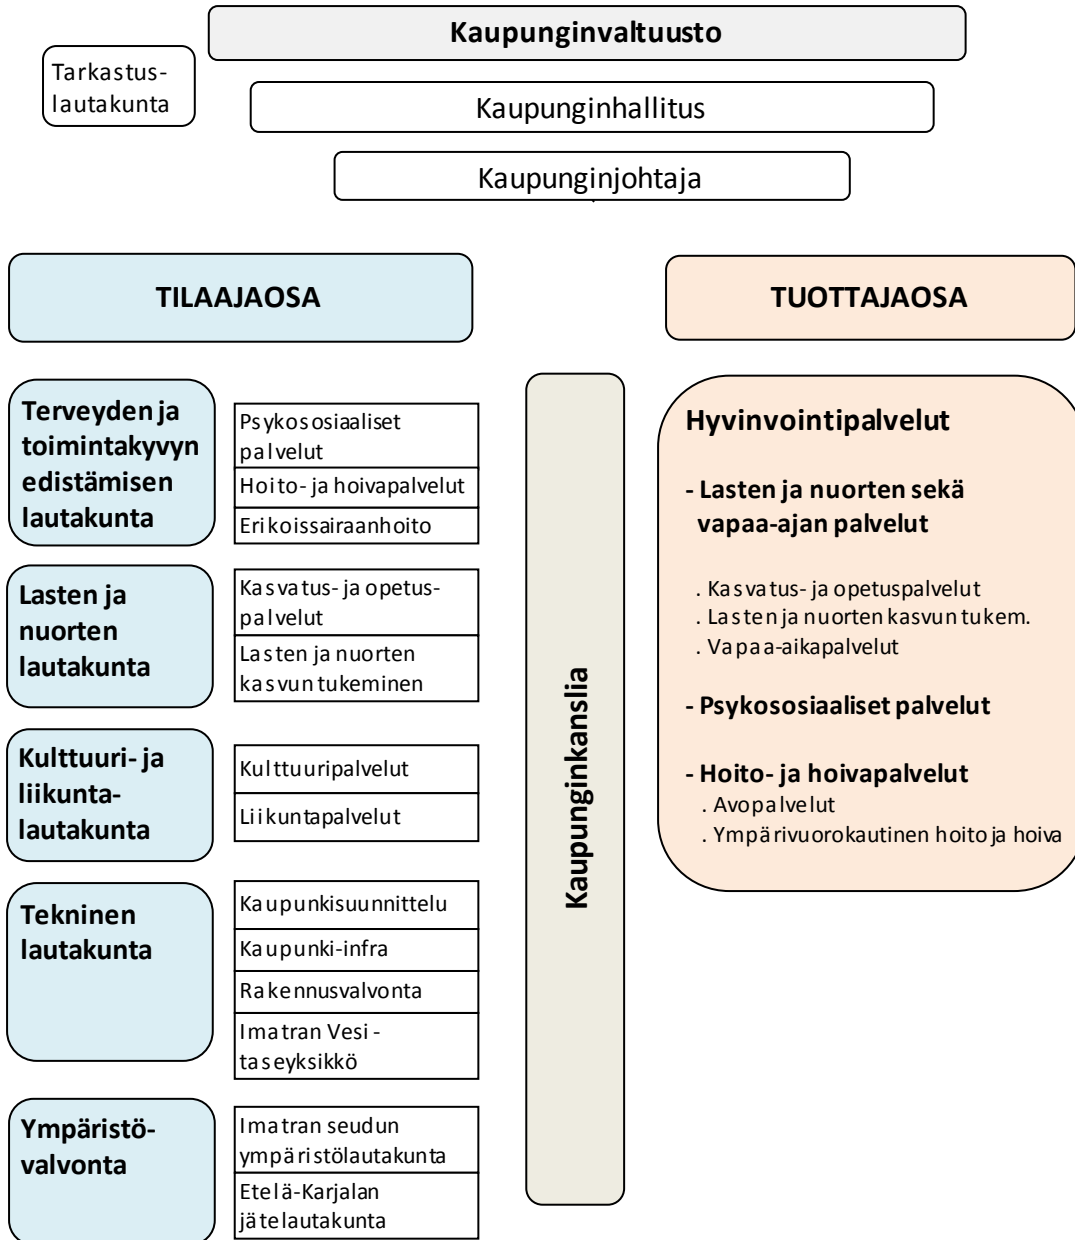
Kaupunginvaltuusto

Tarkastus-lautakunta

Kaupunginhallitus

Kaupunginjohtaja

TILAAJAOSA

TUOTTAJAOSA

Terveyden ja toimintakyvyn edistämisen lautakunta

Psykososiaaliset palvelut

Hoito- ja hoivapalvelut

Erikoissairaanhoito

Lasten ja nuorten lautakunta

Kasvatus- ja opetus-palvelut

Lasten ja nuorten kasvun tukeminen

Kulttuuri- ja liikunta-lautakunta

Kulttuuripalvelut

Liikuntapalvelut

Tekninen lautakunta

Kaupunkisuunnittelu

Kaupunki-infra

Rakennusvalvonta

Imatran Vesi - taseyksikkö

Ympäristö-valvonta

Imatran seudun ympäristölautakunta

Etelä-Karjalan jätelautakunta

Kaupunginkanslia

Hyvinvointipalvelut

- Lasten ja nuorten sekä vapaa-ajan palvelut

. Kasvatus- ja opetuspalvelut
. Lasten ja nuorten kasvun tukem.
. Vapaa-aikapalvelut

- Psykososiaaliset palvelut

- Hoito- ja hoivapalvelut
. Avopalvelut
. Ympärivuorokautinen hoito ja hoiva